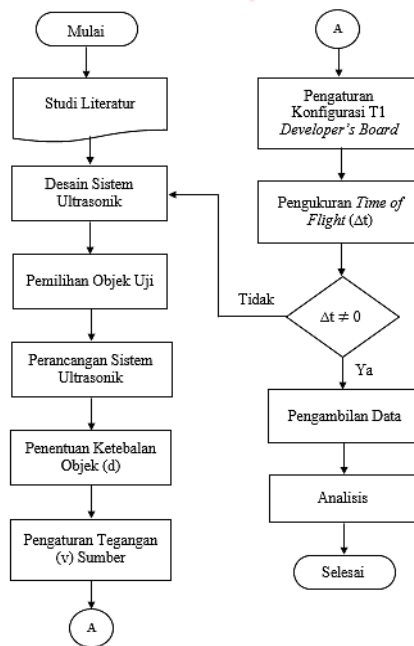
Mulai

Studi Literatur

Desain Sistem Ultrasonik

Pemilihan Objek Uji

Perancangan Sistem Ultrasonik

Penentuan Ketebalan Objek (d)

Pengaturan Tegangan (v) Sumber

A

A

Pengaturan Konfigurasi T1 Developer's Board

Pengukuran Time of Flight ($\Delta t$)

$\Delta t \neq 0$

Tidak

Ya

Pengambilan Data

Analisis

Selesai